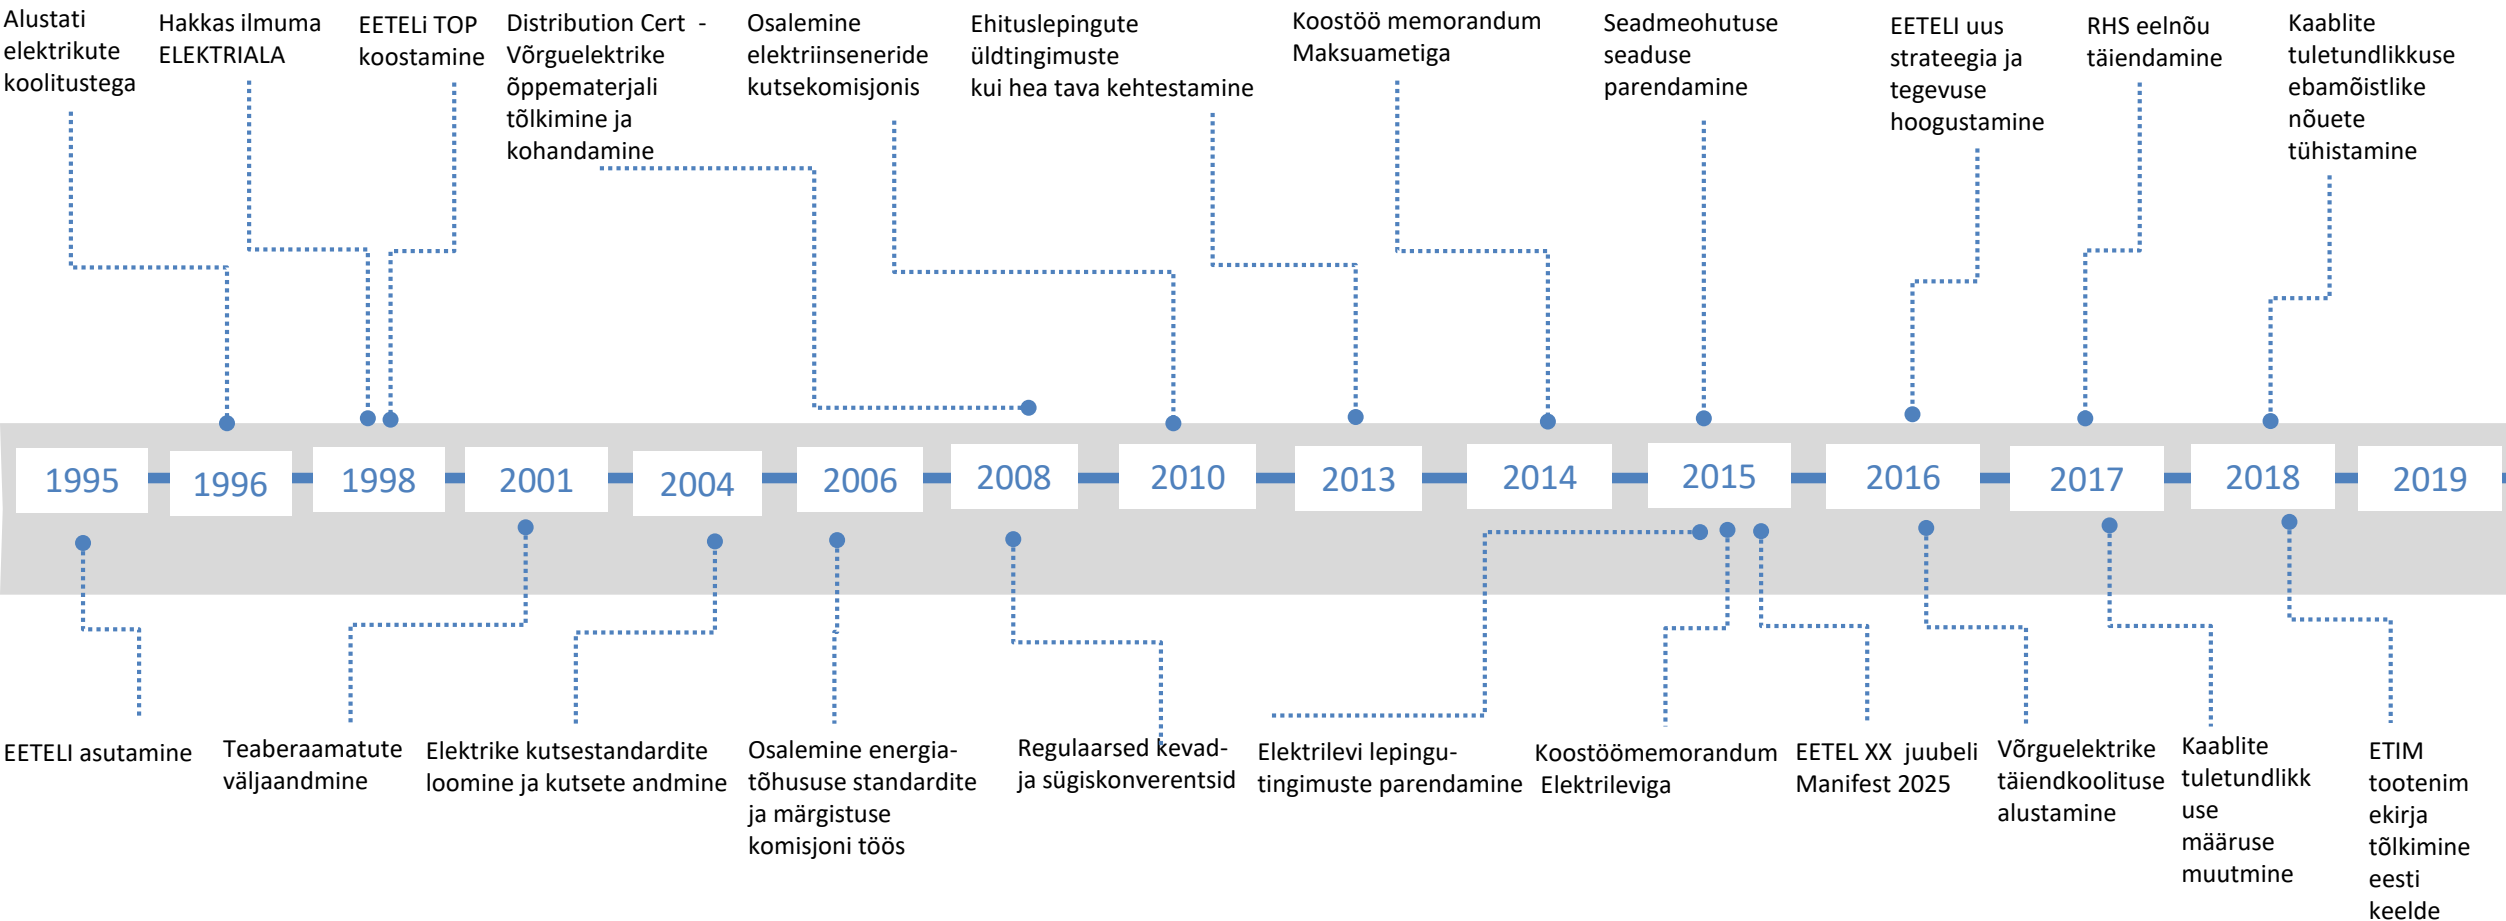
Alustati elektrikute koolitustega

Hakkas ilmuma ELEKTRIALA

EETELi TOP koostamine

Distribution Cert - Võrguelektrike õppematerjali tõlkimine ja kohandamine

Osalemine elektriinseneride kutsekomisjonis

Ehituslepingute üldtingimuste kui hea tava kehtestamine

Koostöö memorandum Maksuametiga

Seadmeohutuse seaduse parendamine

EETELI uus strateegia ja tegevuse hoogustamine

RHS eelnõu täiendamine

Kaablite tuletundlikkuse ebamõistlike nõuete tühistamine

1995 1996 1998 2001 2004 2006 2008 2010 2013 2014 2015 2016 2017 2018 2019

EETELI asutamine

Teaberaamatute väljaandmine

Elektrike kutsestandardite loomine ja kutsete andmine

Osalemine energiatõhususe standardite ja märgistuse komisjoni töös

Regulaarsed kevad- ja sügiskonverentsid

Elektrilevi lepingutingimuste parendamine

Koostöömemorandum Elektrileviga

EETEL XX juubeli Manifest 2025

Võrguelektrike täiendkoolituse alustamine

Kaablite tuletundlikk use määruse muutmine

ETIM tootenim ekirja tõlkimine eesti keelde